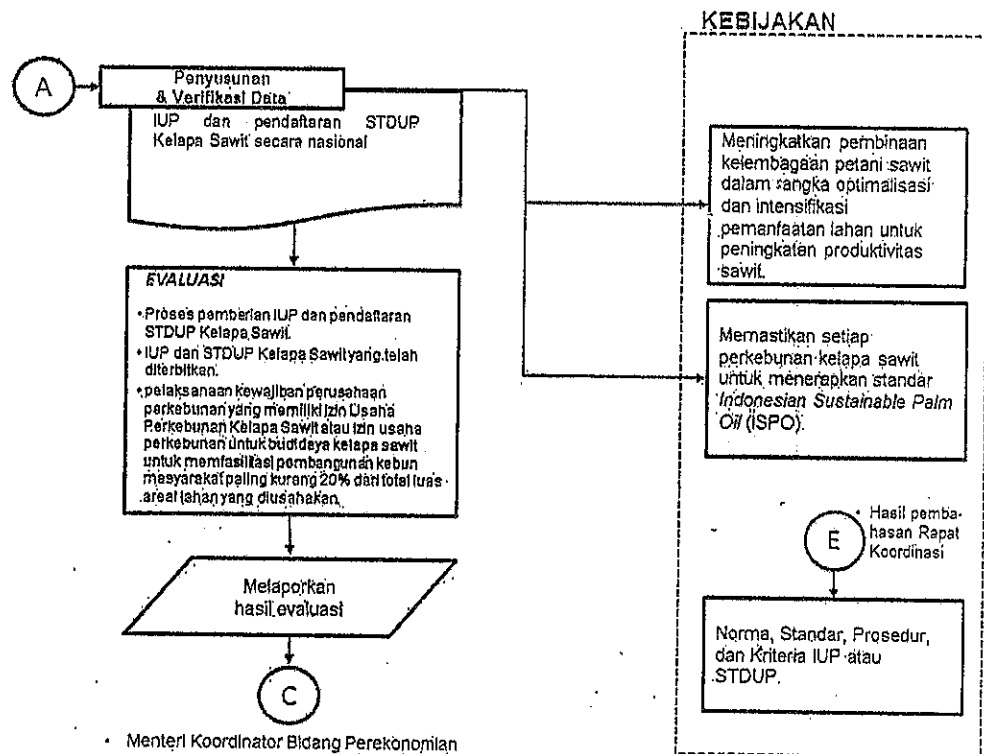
KEBIJAKAN

A

Penyusunan & Verifikasi Data

IUP dan pendaftaran STDUP Kelapa Sawit secara nasional

EVALUASI

• Proses pemberian IUP dan pendaftaran STDUP Kelapa Sawit.

• IUP dan STDUP Kelapa Sawit yang telah diterbitkan.

• pelaksanaan kewajiban perusahaan perkebunan yang memiliki Izin Usaha Perkebunan Kelapa Sawit atau izin usaha perkebunan untuk budidaya kelapa sawit untuk memfasilitasi pembangunan kebun masyarakat paling kurang 20% dari total luas areal lahan yang diusahakan.

Melaporkan hasil evaluasi

C

• Menteri Koordinator Bidang Perekonomian

Meningkatkan pembinaan kelembagaan petani sawit dalam rangka optimalisasi dan intensifikasi pemanfaatan lahan untuk peningkatan produktivitas sawit.

Memastikan setiap perkebunan kelapa sawit untuk menerapkan standar *Indonesian Sustainable Palm Oil* (ISPO).

E

• Hasil pembahasan Rapat Koordinasi

Norma, Standar, Prosedur, dan Kriteria IUP atau STDUP.